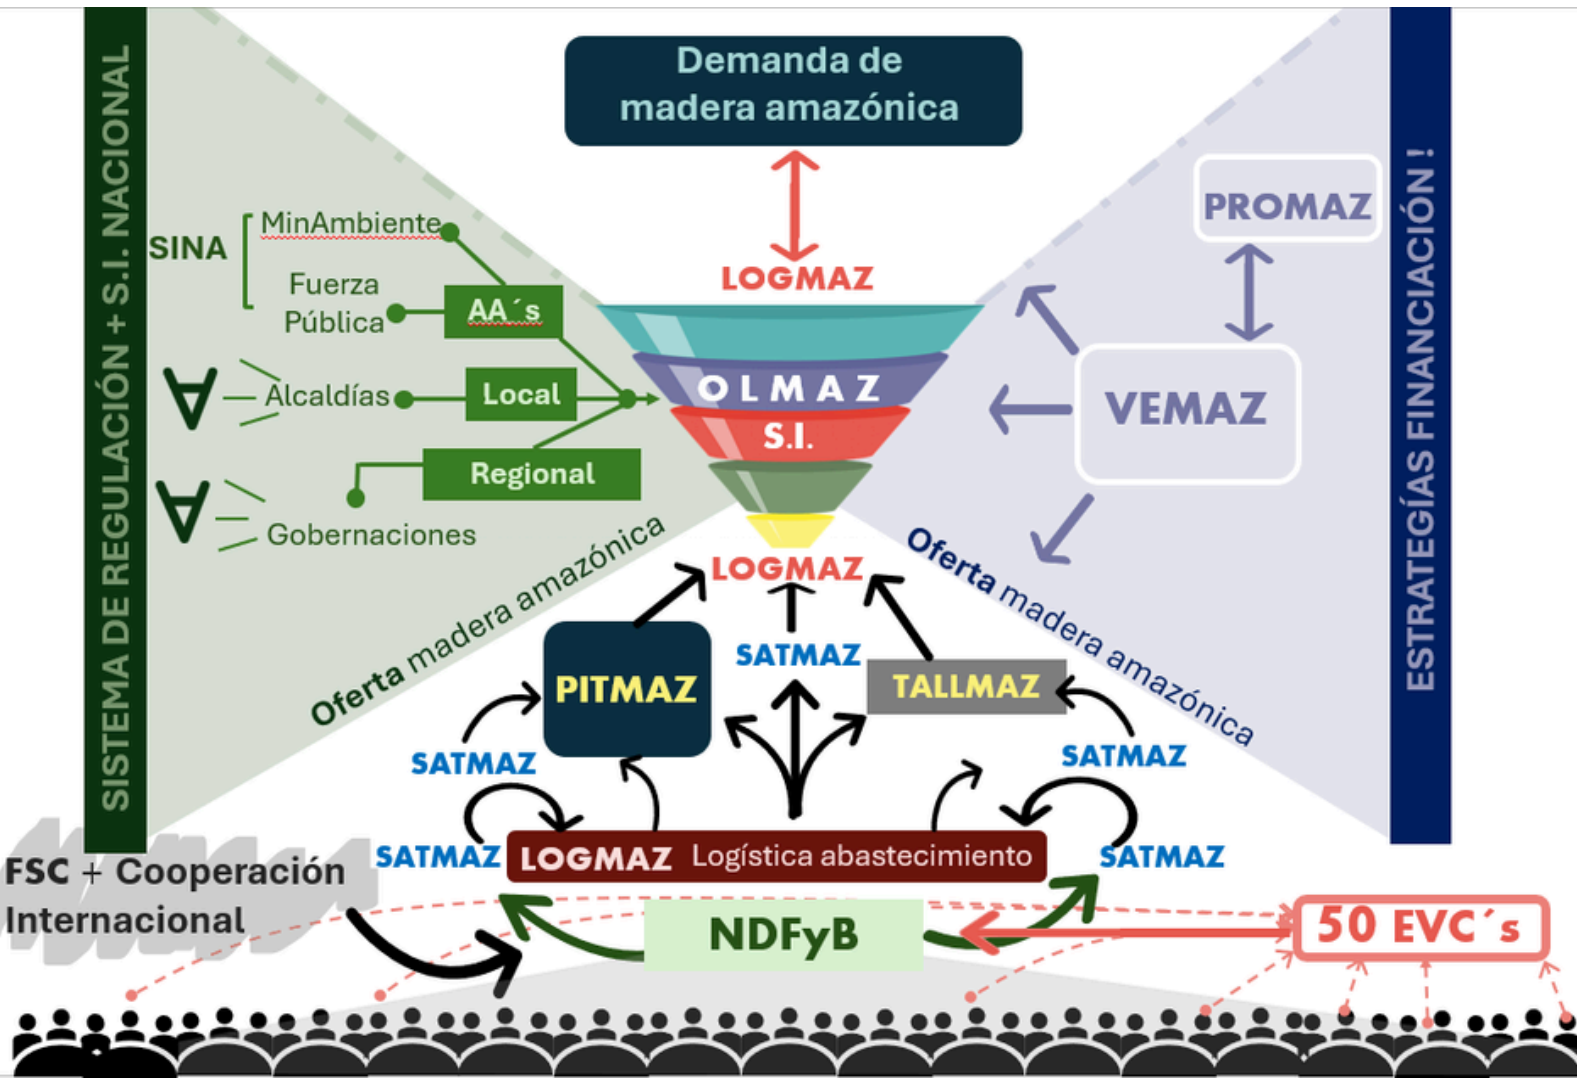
SISTEMA DE REGULACIÓN + S.I. NACIONAL

Demanda de madera amazónica

LOGMAZ

SINA
MinAmbiente
Fuerza Pública
AA´s
Alcaldías
Local
Regional
Gobernaciones

OLMAZ
S.I.

PROMAZ
VEMAZ

ESTRATEGÍAS FINANCIACIÓN !

Oferta madera amazónica
LOGMAZ
Oferta madera amazónica

SATMAZ
PITMAZ
TALLMAZ
SATMAZ
SATMAZ
SATMAZ
SATMAZ
LOGMAZ Logística abastecimiento
SATMAZ

FSC + Cooperación Internacional

NDFyB
50 EVC´s